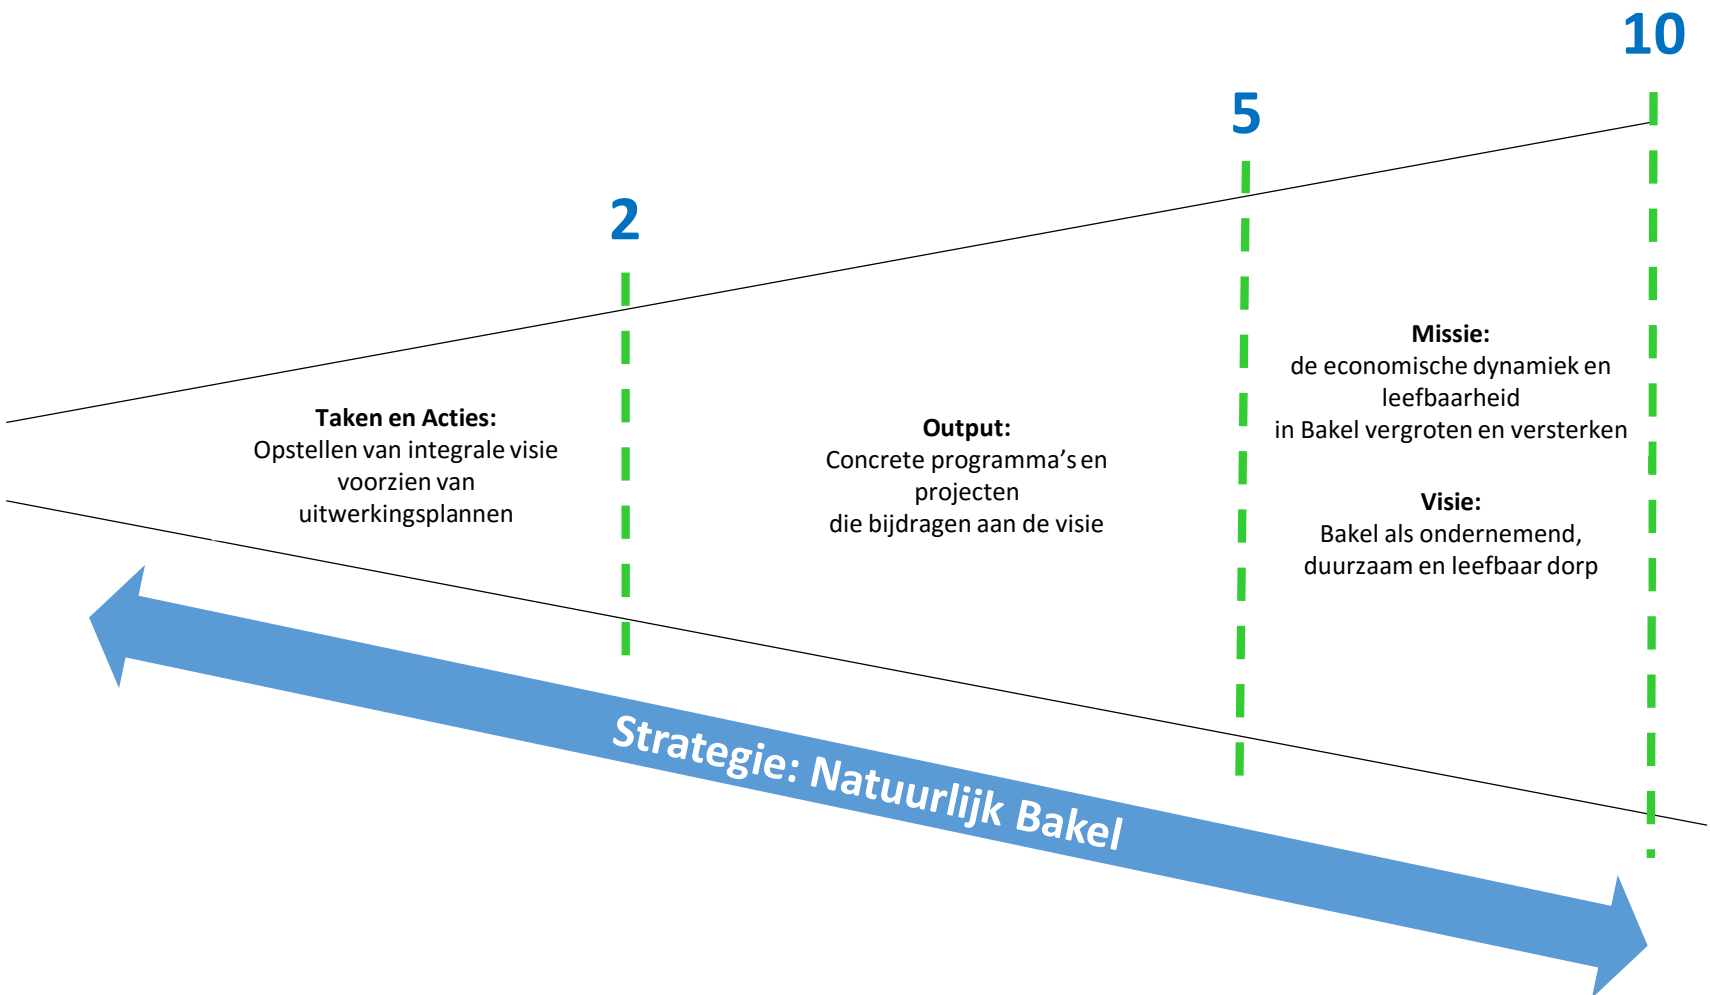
10

5

2

Missie:
de economische dynamiek en leefbaarheid in Bakel vergroten en versterken

Taken en Acties:
Opstellen van integrale visie voorzien van uitwerkingsplannen

Output:
Concrete programma's en projecten die bijdragen aan de visie

Visie:
Bakel als ondernemend, duurzaam en leefbaar dorp

Strategie: Natuurlijk Bakel